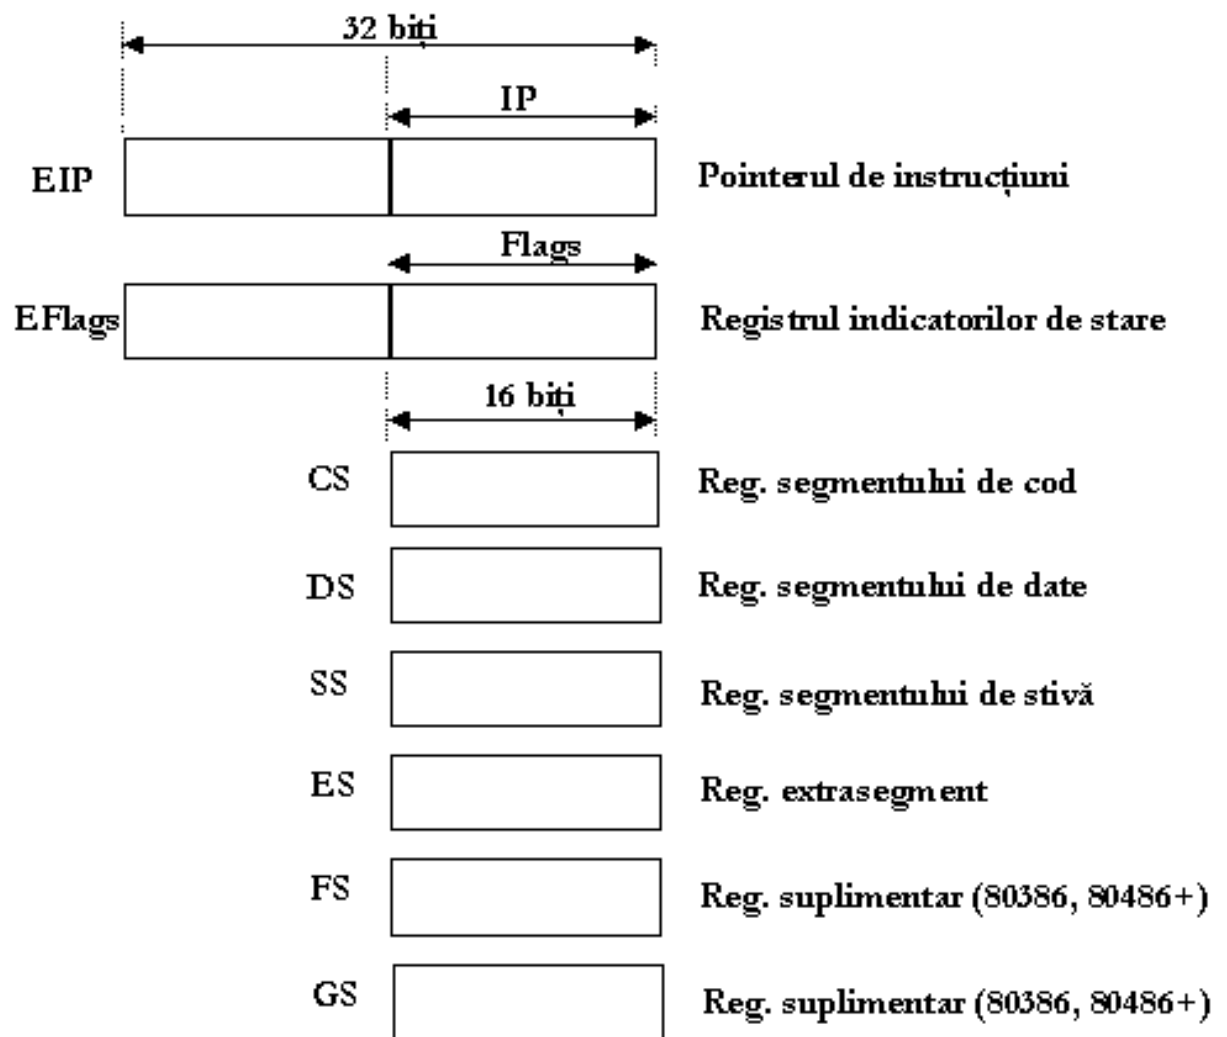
32 biţi

IP

EIP

Pointerul de instrucţiuni

Flags

EFlags

Registrul indicatorilor de stare

16 biţi

CS

Reg. segmentului de cod

DS

Reg. segmentului de date

SS

Reg. segmentului de stivă

ES

Reg. extrasegment

FS

Reg. suplimentar (80386, 80486+)

GS

Reg. suplimentar (80386, 80486+)